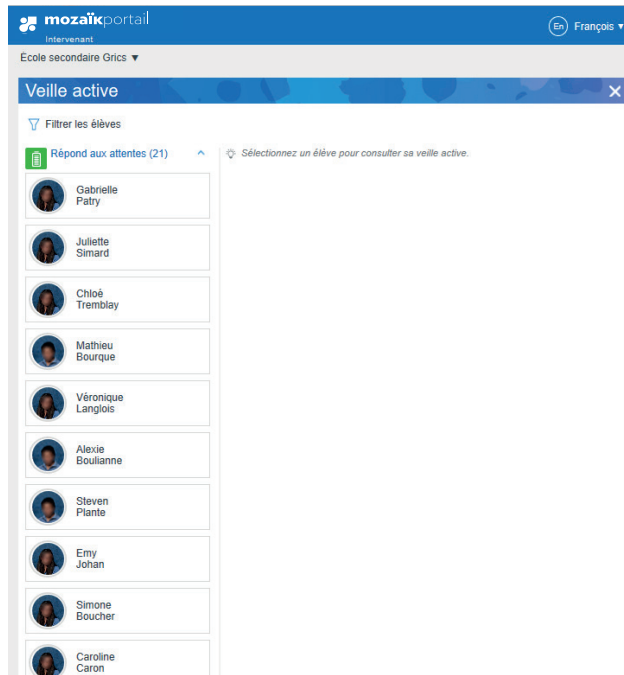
mozaïkportail
Intervenant

En François ▾

École secondaire Grics ▼

Veille active

×

Filtrer les élèves

Répond aux attentes (21)

Sélectionnez un élève pour consulter sa veille active.

Gabrielle Patry

Juliette Simard

Chloé Tremblay

Mathieu Bourque

Véronique Langlois

Alexie Boulianne

Steven Plante

Emy Johan

Simone Boucher

Caroline Caron